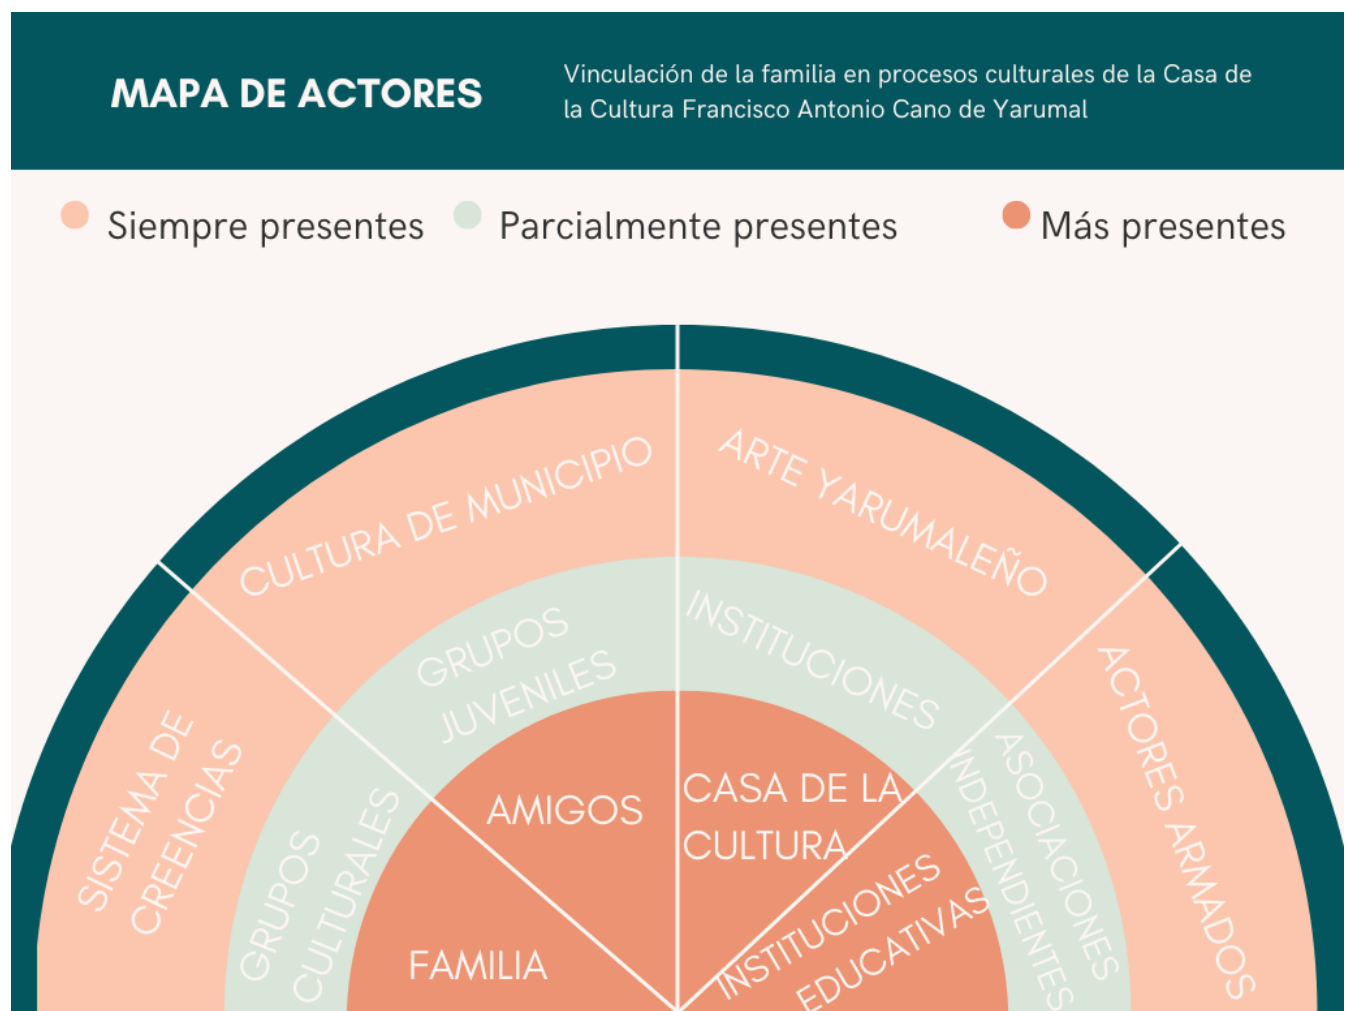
MAPA DE ACTORES

Vinculación de la familia en procesos culturales de la Casa de la Cultura Francisco Antonio Cano de Yarumal

Siempre presentes Parcialmente presentes Más presentes

CULTURA DE MUNICIPIO

ARTE YARUMALEÑO

SISTEMA DE CREENCIAS

ACTORES ARMADOS

GRUPOS JUVENILES

INSTITUCIONES

GRUPOS CULTURALES

ASOCIACIONES INDEPENDIENTES

AMIGOS

CASA DE LA CULTURA

FAMILIA

INSTITUCIONES EDUCATIVAS